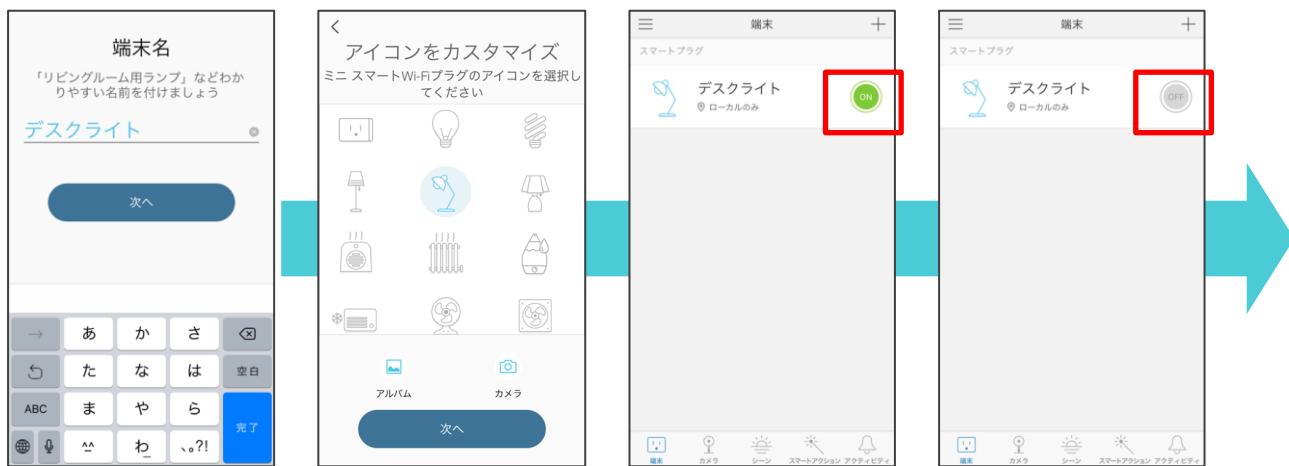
端末名
「リビングルーム用ランプ」などわかりやすい名前を付けましょう
デスクライト
次へ
→ あ か さ
↺ た な は 空白
ABC ま や ら 完了
^^ わ 、。?!

<
アイコンをカスタマイズ
ミニ スマートWi-Fiプラグのアイコンを選択してください
アルバム
カメラ
次へ

端末
スマートプラグ
デスクライト
ローカルのみ
ON
端末 カメラ シーン スマートアクション アクティビティ

端末
スマートプラグ
デスクライト
ローカルのみ
OFF
端末 カメラ シーン スマートアクション アクティビティ